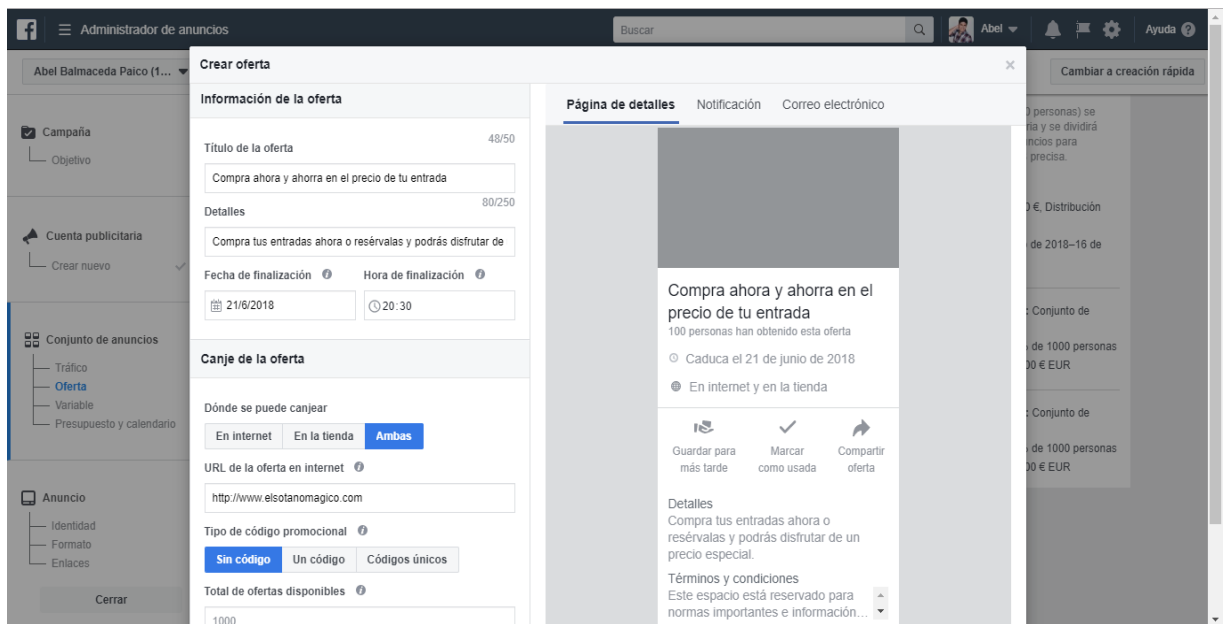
Administrador de anuncios
Buscar
Abel
Ayuda

Abel Balmaceda Paico (1...
Cambiar a creación rápida

Campaña
Objetivo

Cuenta publicitaria
Crear nuevo

Conjunto de anuncios
Tráfico
Oferta
Variable
Presupuesto y calendario

Anuncio
Identidad
Formato
Enlaces

Cerrar

Crear oferta

Información de la oferta

Título de la oferta
48/50
Compra ahora y ahorra en el precio de tu entrada
Detalles
80/250
Compra tus entradas ahora o resérvalas y podrás disfrutar de
Fecha de finalización
Hora de finalización
21/6/2018
20:30

Canje de la oferta

Dónde se puede canjear
En internet
En la tienda
Ambas
URL de la oferta en internet
http://www.elsotanomagico.com
Tipo de código promocional
Sin código
Un código
Códigos únicos
Total de ofertas disponibles
1000

Página de detalles
Notificación
Correo electrónico

Compra ahora y ahorra en el precio de tu entrada
100 personas han obtenido esta oferta
Caduca el 21 de junio de 2018
En internet y en la tienda
Guardar para más tarde
Marcar como usada
Compartir oferta
Detalles
Compra tus entradas ahora o resérvalas y podrás disfrutar de un precio especial.
Términos y condiciones
Este espacio está reservado para normas importantes e información...

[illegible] personas) se
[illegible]ria y se dividirá
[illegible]ncios para
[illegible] precisa.
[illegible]0 €, Distribución
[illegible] de 2018–16 de
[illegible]: Conjunto de
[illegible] de 1000 personas
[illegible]00 € EUR
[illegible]: Conjunto de
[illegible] de 1000 personas
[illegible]00 € EUR